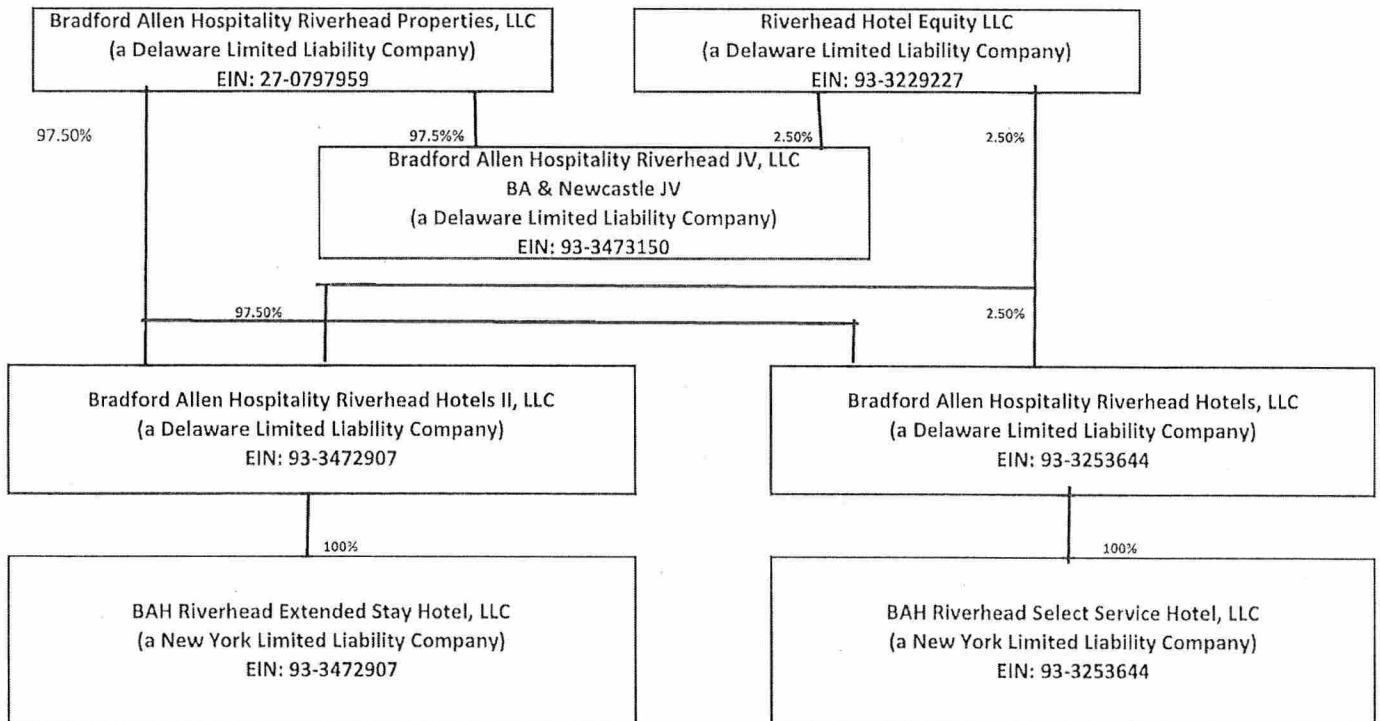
Bradford Allen Hospitality Riverhead Properties, LLC
(a Delaware Limited Liability Company)
EIN: 27-0797959

Riverhead Hotel Equity LLC
(a Delaware Limited Liability Company)
EIN: 93-3229227

97.50%

97.5%%

2.50%

2.50%

Bradford Allen Hospitality Riverhead JV, LLC
BA & Newcastle JV
(a Delaware Limited Liability Company)
EIN: 93-3473150

97.50%

2.50%

Bradford Allen Hospitality Riverhead Hotels II, LLC
(a Delaware Limited Liability Company)
EIN: 93-3472907

Bradford Allen Hospitality Riverhead Hotels, LLC
(a Delaware Limited Liability Company)
EIN: 93-3253644

100%

100%

BAH Riverhead Extended Stay Hotel, LLC
(a New York Limited Liability Company)
EIN: 93-3472907

BAH Riverhead Select Service Hotel, LLC
(a New York Limited Liability Company)
EIN: 93-3253644